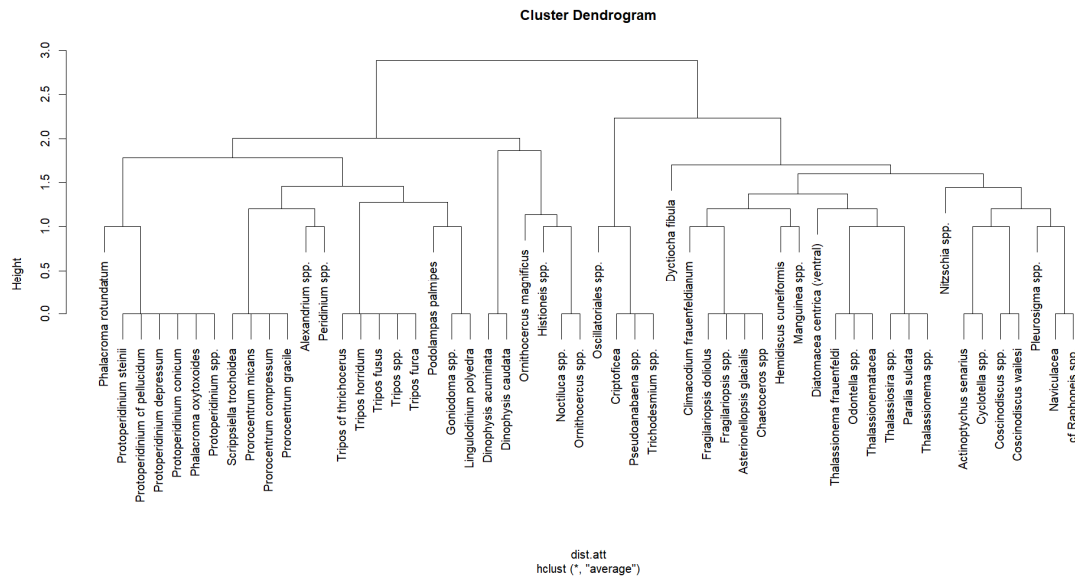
Cluster Dendrogram

Height

0.0
0.5
1.0
1.5
2.0
2.5
3.0

Phalacroma rotundatum
Protoperidinium steinii
Protoperidinium cf pellucidum
Protoperidinium depressum
Protoperidinium conicum
Phalacroma oxytoxoides
Protoperidinium spp.
Scrippsiella trochoidea
Prorocentrum micans
Prorocentrum compressum
Prorocentrum gracile
Alexandrium spp.
Peridinium spp.
Tripos cf thrichocerus
Tripos horridum
Tripos fusus
Tripos spp.
Tripos furca
Podolampas palmpes
Goniodoma spp.
Lingulodinium polyedra
Dinophysis acuminata
Dinophysis caudata
Ornithocercus magnificus
Histioneis spp.
Noctiluca spp.
Ornithocercus spp.
Oscillatoriales spp.
Criptoficea
Pseudoanabaena spp.
Trichodesmium spp.
Dyctiocha fibula
Climacodium frauenfeldianum
Fragilariopsis doliolus
Fragilariopsis spp.
Asterionellopsis glacialis
Chaetoceros spp
Hemidiscus cuneiformis
Manguinea spp.
Diatomacea centrica (ventral)
Thalassionema frauenfeldi
Odontella spp.
Thalassionemataceae
Thalassiosira spp.
Paralia sulcata
Thalassionema spp.
Nitzschia spp.
Actinoptychus senarius
Cyclotella spp.
Coscinodiscus spp.
Coscinodiscus wailesi
Pleurosigma spp.
Naviculacea
cf Rapdoneis spp

dist.att
hclust (*, "average")